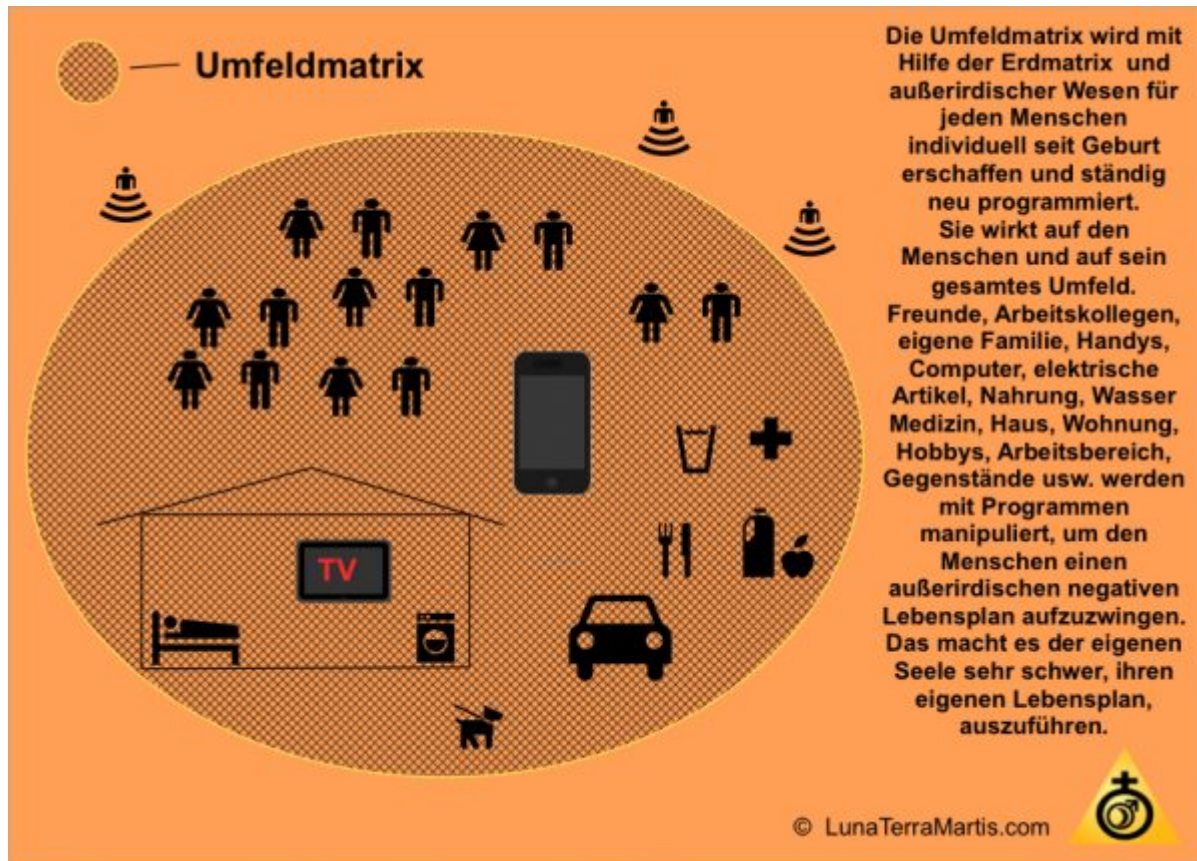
Umfeldmatrix

TV

Die Umfeldmatrix wird mit Hilfe der Erdmatrix und außerirdischer Wesen für jeden Menschen individuell seit Geburt erschaffen und ständig neu programmiert. Sie wirkt auf den Menschen und auf sein gesamtes Umfeld. Freunde, Arbeitskollegen, eigene Familie, Handys, Computer, elektrische Artikel, Nahrung, Wasser Medizin, Haus, Wohnung, Hobbys, Arbeitsbereich, Gegenstände usw. werden mit Programmen manipuliert, um den Menschen einen außerirdischen negativen Lebensplan aufzuzwingen. Das macht es der eigenen Seele sehr schwer, ihren eigenen Lebensplan, auszuführen.

© LunaTerraMartis.com